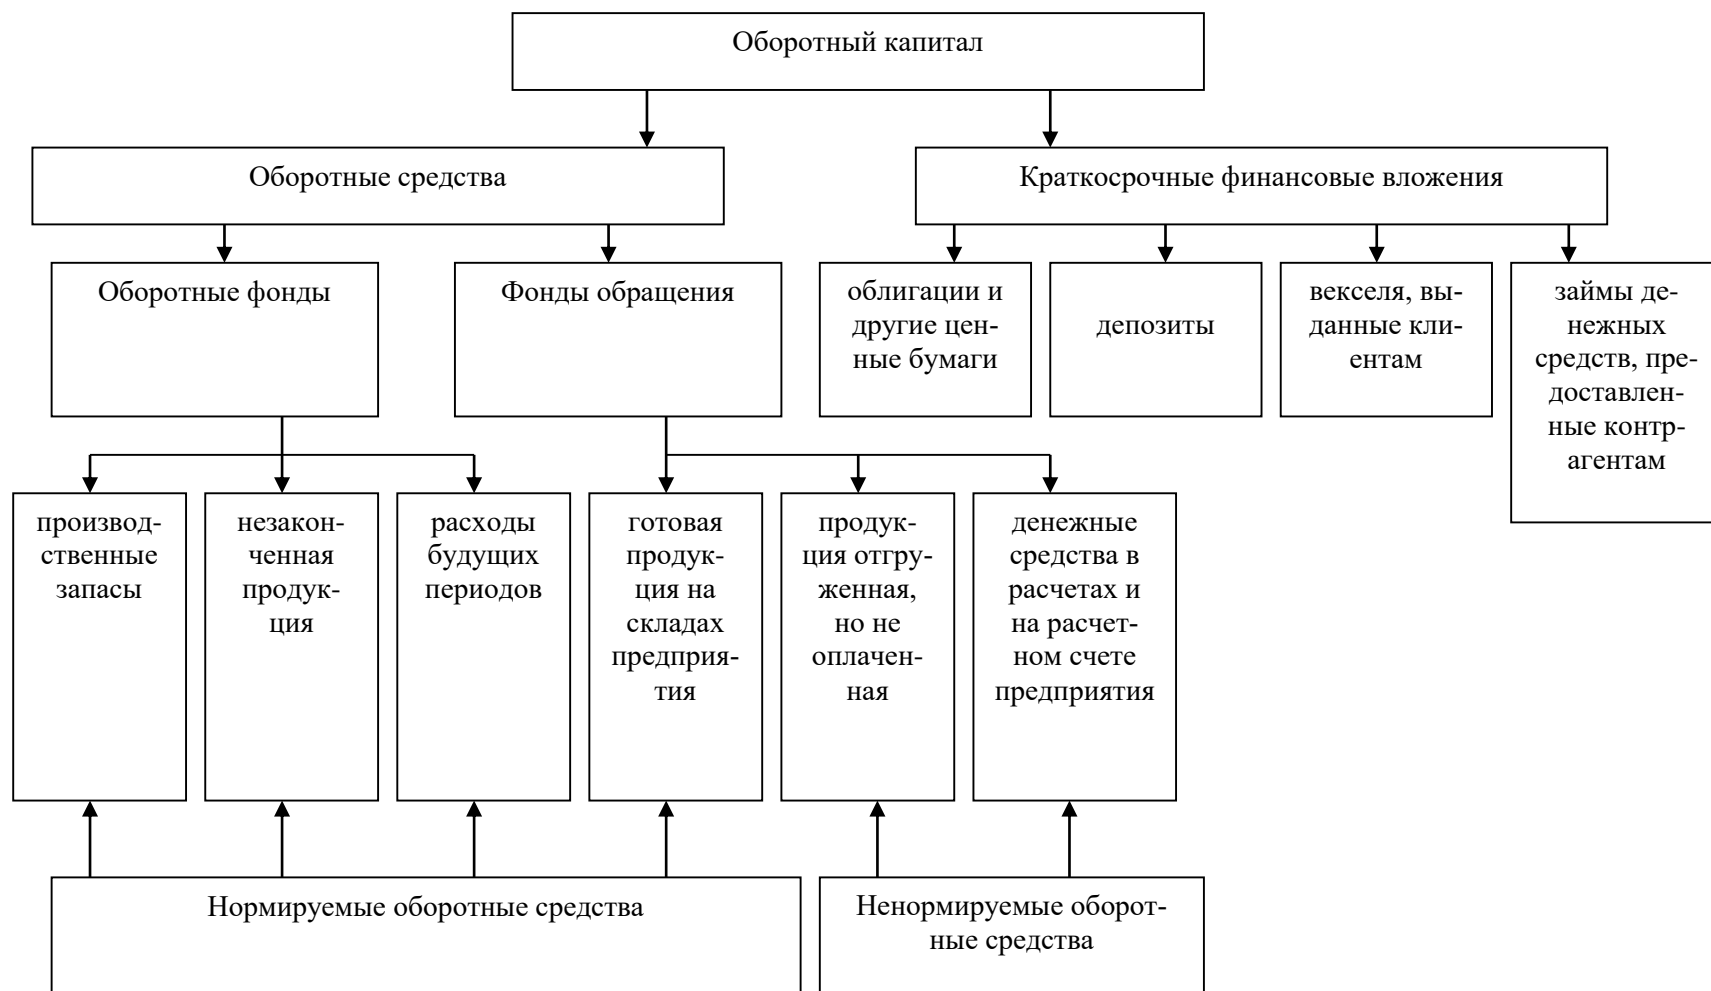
Оборотный капитал

Оборотные средства

Краткосрочные финансовые вложения

Оборотные фонды

Фонды обращения

облигации и другие ценные бумаги

депозиты

векселя, выданные клиентам

займы денежных средств, предоставленные контрагентам

производственные запасы

незаконченная продукция

расходы будущих периодов

готовая продукция на складах предприятия

продукция отгруженная, но не оплаченная

денежные средства в расчетах и на расчетном счете предприятия

Нормируемые оборотные средства

Ненормируемые оборотные средства